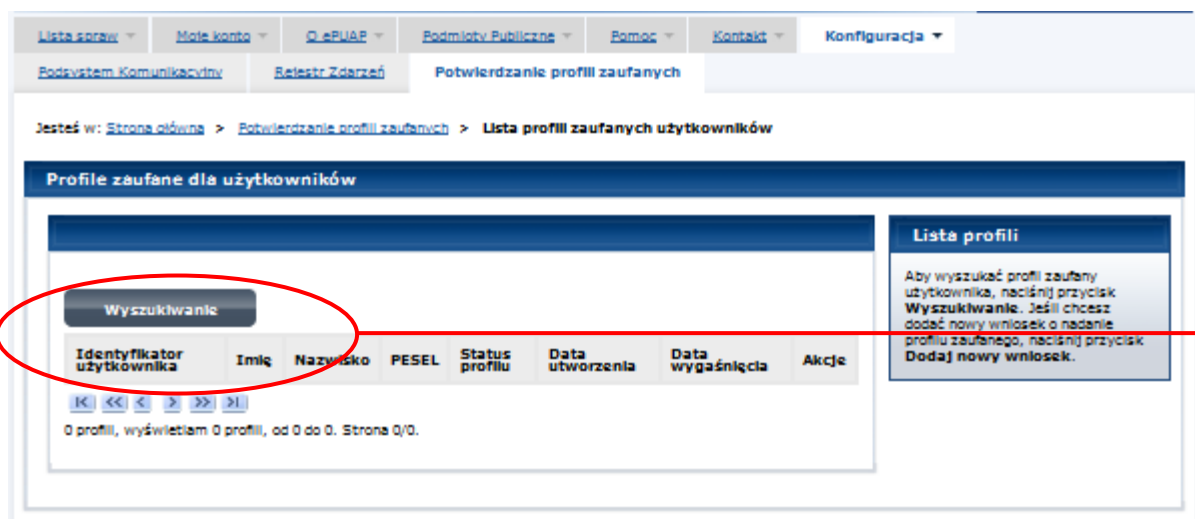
Lista spraw | Moje konto | O ePUAP | Podmioty Publiczne | Pomoc | Kontakt | Konfiguracja

Podsystem Komunikacyjny | Rejestr Zdarzeń | Potwierdzanie profili zaufanych

Jesteś w: Strona główna > Potwierdzanie profili zaufanych > Lista profili zaufanych użytkowników

Profile zaufane dla użytkowników

Wyszukiwanie

| Identyfikator użytkownika | Imię | Nazwisko | PESEL | Status profilu | Data utworzenia | Data wygaśnięcia | Akcje |
|---|---|---|---|---|---|---|---|

|< << < > >> >|

0 profili, wyświetlam 0 profili, od 0 do 0. Strona 0/0.

Lista profili

Aby wyszukać profil zaufany użytkownika, naciśnij przycisk **Wyszukiwanie**. Jeśli chcesz dodać nowy wniosek o nadanie profilu zaufanego, naciśnij przycisk **Dodaj nowy wniosek**.